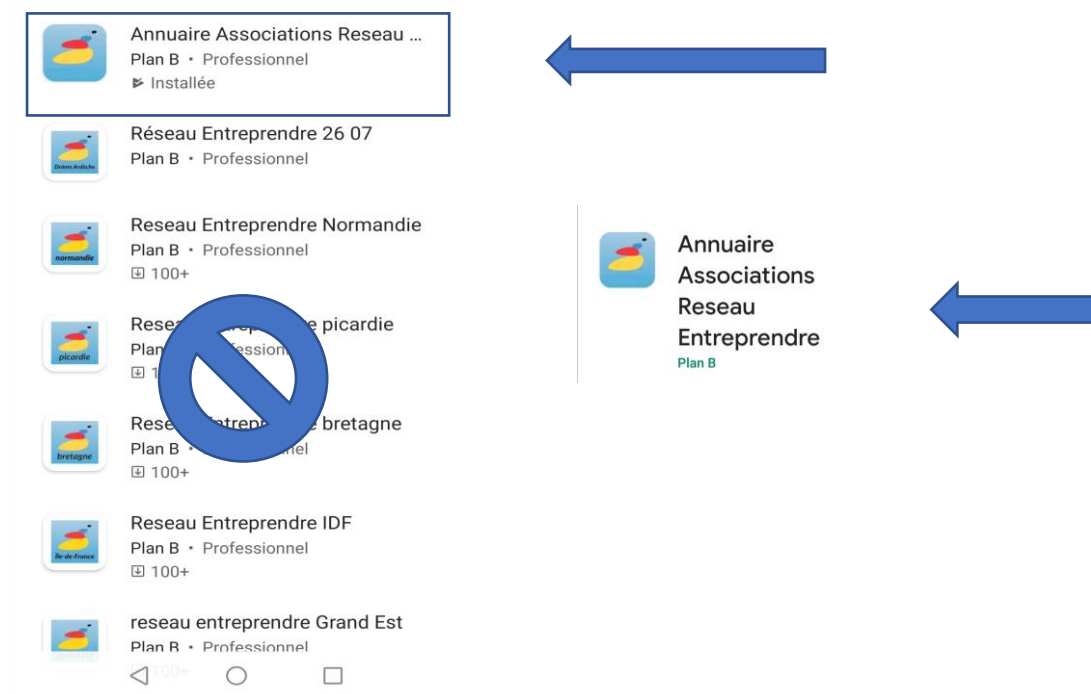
Annuaire Associations Reseau ...
Plan B • Professionnel
Installée

Réseau Entreprendre 26 07
Plan B • Professionnel

Drôme Ardèche

Reseau Entreprendre Normandie
Plan B • Professionnel
100+

normandie

Resea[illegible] e picardie
Plan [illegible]ession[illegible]
1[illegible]

picardie

Rese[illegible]ntrepr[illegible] bretagne
Plan B • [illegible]nel
100+

bretagne

Reseau Entreprendre IDF
Plan B • Professionnel
100+

Île-de-France

reseau entreprendre Grand Est
Plan B • Professionnel
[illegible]100+

Annuaire Associations Reseau Entreprendre
Plan B